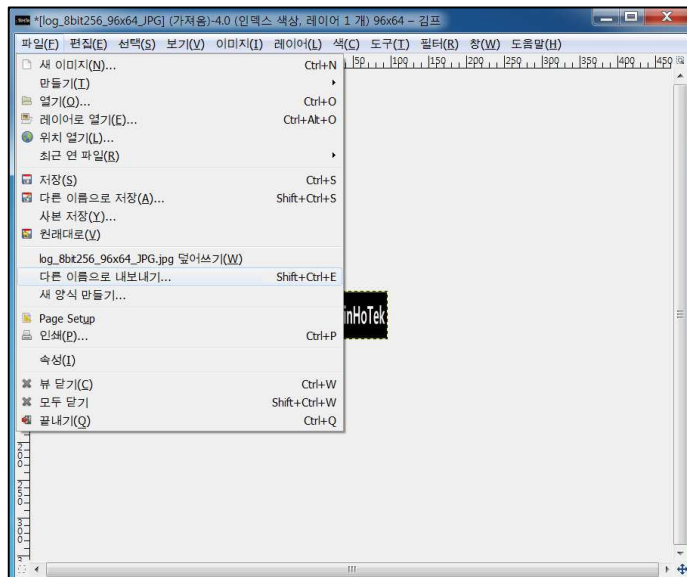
*[log_8bit256_96x64_JPG] (가져옴)-4.0 (인덱스 색상, 레이어 1 개) 96x64 – 김프

파일(F) 편집(E) 선택(S) 보기(V) 이미지(I) 레이어(L) 색(C) 도구(T) 필터(R) 창(W) 도움말(H)

새 이미지(N)... Ctrl+N
만들기(T)
열기(O)... Ctrl+O
레이어로 열기(E)... Ctrl+Alt+O
위치 열기(L)...
최근 연 파일(R)
저장(S) Ctrl+S
다른 이름으로 저장(A)... Shift+Ctrl+S
사본 저장(Y)...
원래대로(V)
log_8bit256_96x64_JPG.jpg 덮어쓰기(W)
다른 이름으로 내보내기... Shift+Ctrl+E
새 양식 만들기...
Page Setup
인쇄(P)... Ctrl+P
속성(I)
뷰 닫기(C) Ctrl+W
모두 닫기 Shift+Ctrl+W
끝내기(Q) Ctrl+Q

150 100 150 200 250 300 350 400 450

inHoTek

200 250 300